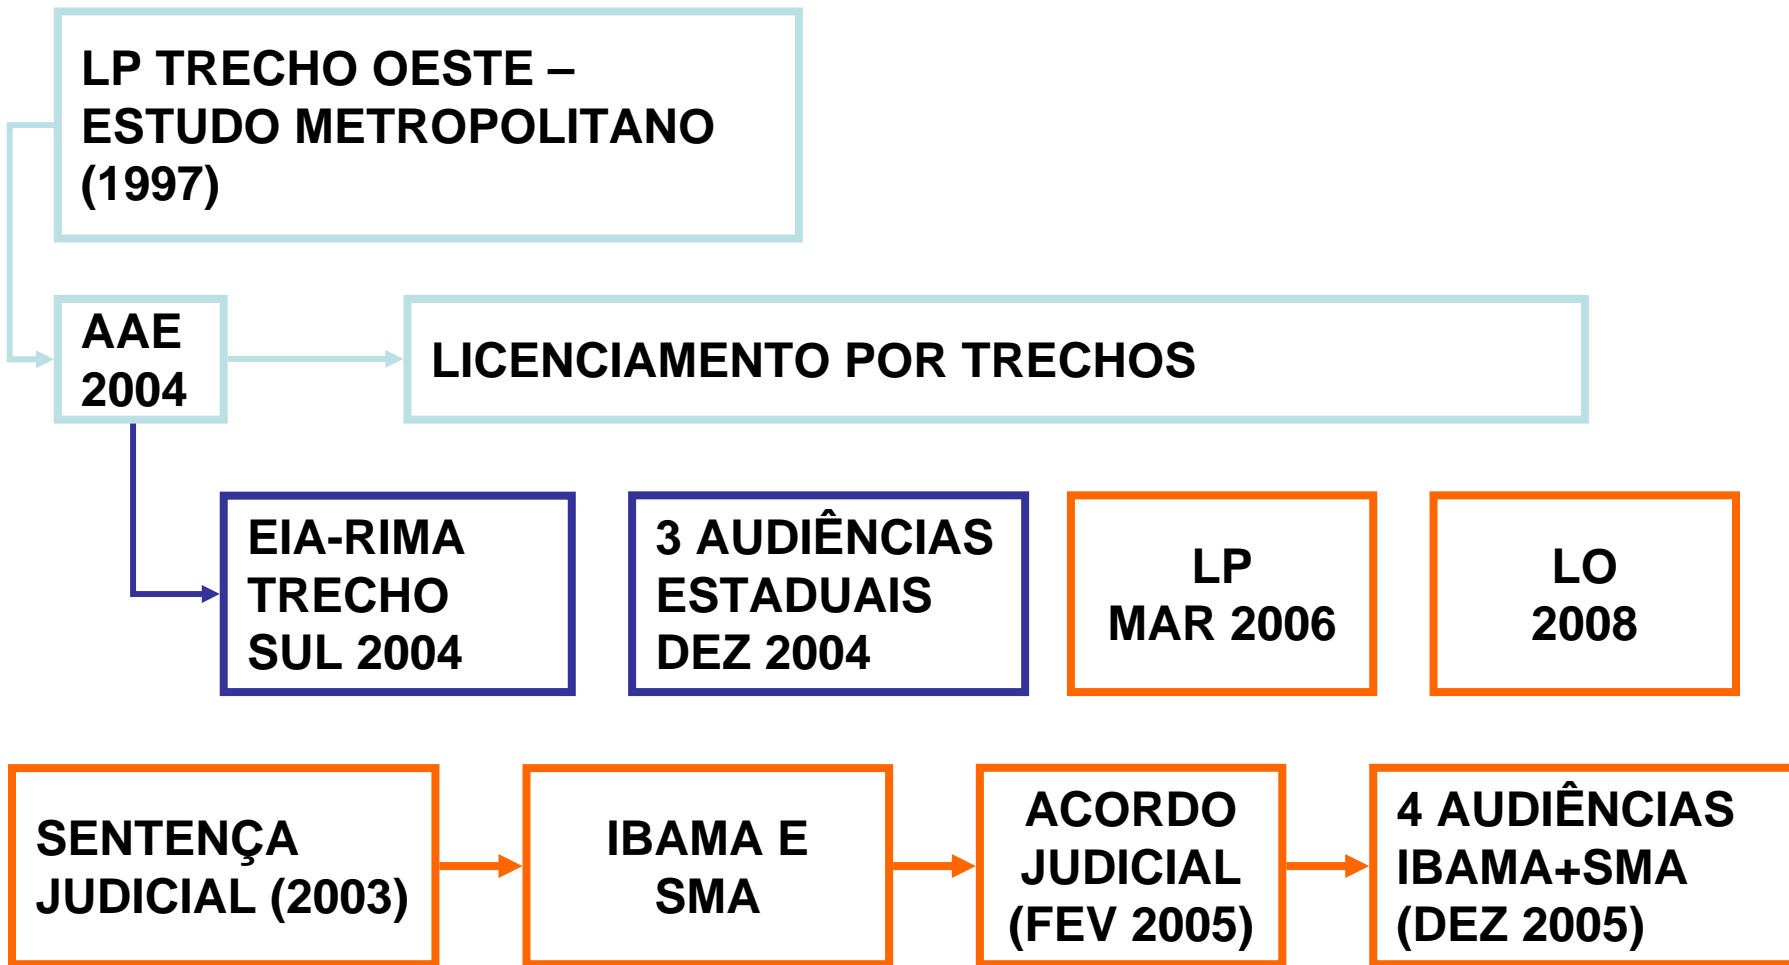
LP TRECHO OESTE – ESTUDO METROPOLITANO (1997)

AAE 2004

LICENCIAMENTO POR TRECHOS

EIA-RIMA TRECHO SUL 2004

3 AUDIÊNCIAS ESTADUAIS DEZ 2004

LP MAR 2006

LO 2008

SENTENÇA JUDICIAL (2003)

IBAMA E SMA

ACORDO JUDICIAL (FEV 2005)

4 AUDIÊNCIAS IBAMA+SMA (DEZ 2005)